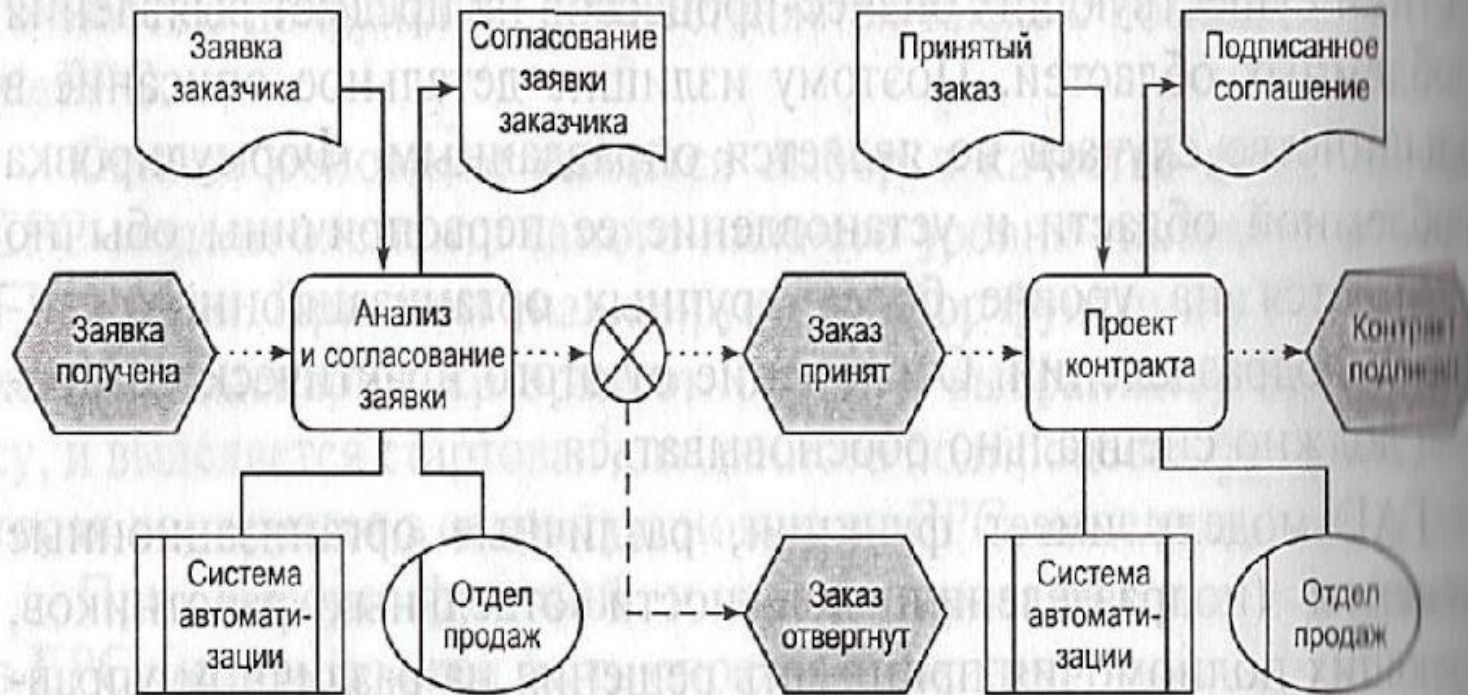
Заявка заказчика

Согласование заявки заказчика

Принятый заказ

Подписанное соглашение

Заявка получена

Анализ и согласование заявки

Заказ принят

Проект контракта

Контракт подписан

Система автоматизации

Отдел продаж

Заказ отвергнут

Система автоматизации

Отдел продаж